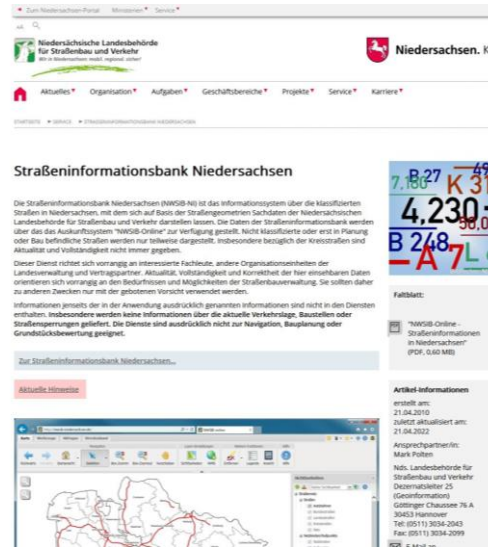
Zum Niedersachsen-Portal   Ministerien   Service

Niedersächsische Landesbehörde für Straßenbau und Verkehr
Wir in Niedersachsen: mobil, regional, sicher!

Niedersachsen. K

Aktuelles   Organisation   Aufgaben   Geschäftsbereiche   Projekte   Service   Karriere

STARTSEITE > SERVICE > STRASSENINFORMATIONSBANK NIEDERSACHSEN

Straßeninformationsbank Niedersachsen

Die Straßeninformationsbank Niedersachsen (NWSIB-NI) ist das Informationssystem über die klassifizierten Straßen in Niedersachsen, mit dem sich auf Basis der Straßengeometrien Sachdaten der Niedersächsischen Landesbehörde für Straßenbau und Verkehr darstellen lassen. Die Daten der Straßeninformationsbank werden über das das Auskunftssystem "NWSIB-Online" zur Verfügung gestellt. Nicht klassifizierte oder erst in Planung oder Bau befindliche Straßen werden nur teilweise dargestellt. Insbesondere bezüglich der Kreisstraßen sind Aktualität und Vollständigkeit nicht immer gegeben.

Dieser Dienst richtet sich vorrangig an interessierte Fachleute, andere Organisationseinheiten der Landesverwaltung und Vertragspartner. Aktualität, Vollständigkeit und Korrektheit der hier einsehbaren Daten orientieren sich vorrangig an den Bedürfnissen und Möglichkeiten der Straßenbauverwaltung. Sie sollten daher zu anderen Zwecken nur mit der gebotenen Vorsicht verwendet werden.

Informationen jenseits der in der Anwendung ausdrücklich genannten Informationen sind nicht in den Diensten enthalten. Insbesondere werden keine Informationen über die aktuelle Verkehrslage, Baustellen oder Straßensperrungen geliefert. Die Dienste sind ausdrücklich nicht zur Navigation, Bauplanung oder Grundstücksbewertung geeignet.

Zur Straßeninformationsbank Niedersachsen...

Aktuelle Hinweise

B 27   K 3   4,230   B 248   A 7

Faltblatt:

"NWSIB-Online - Straßeninformationen in Niedersachsen" (PDF, 0,60 MB)

Artikel-Informationen

erstellt am:
21.04.2010
zuletzt aktualisiert am:
21.04.2022

Ansprechpartner/in:
Mark Polten

Nds. Landesbehörde für Straßenbau und Verkehr
Dezernatsleiter 25 (Geoinformation)
Göttinger Chaussee 76 A
30453 Hannover
Tel: (0511) 3034-2043
Fax: (0511) 3034-2099

E-Mail an